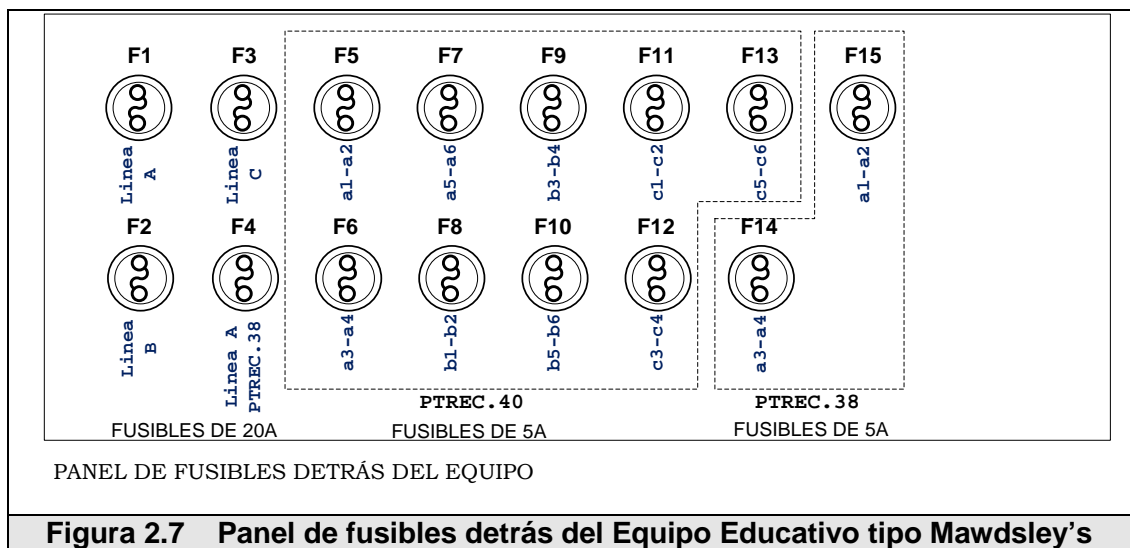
F1 F3 F5 F7 F9 F11 F13 F15

Linea A
Linea C
a1-a2
a5-a6
b3-b4
c1-c2
c5-c6
a1-a2

F2 F4 F6 F8 F10 F12 F14

Linea B
Linea A PTREC.38
a3-a4
b1-b2
b5-b6
c3-c4
a3-a4

PTREC.40
PTREC.38

FUSIBLES DE 20A
FUSIBLES DE 5A
FUSIBLES DE 5A

PANEL DE FUSIBLES DETRÁS DEL EQUIPO

Figura 2.7 Panel de fusibles detrás del Equipo Educativo tipo Mawdsley's